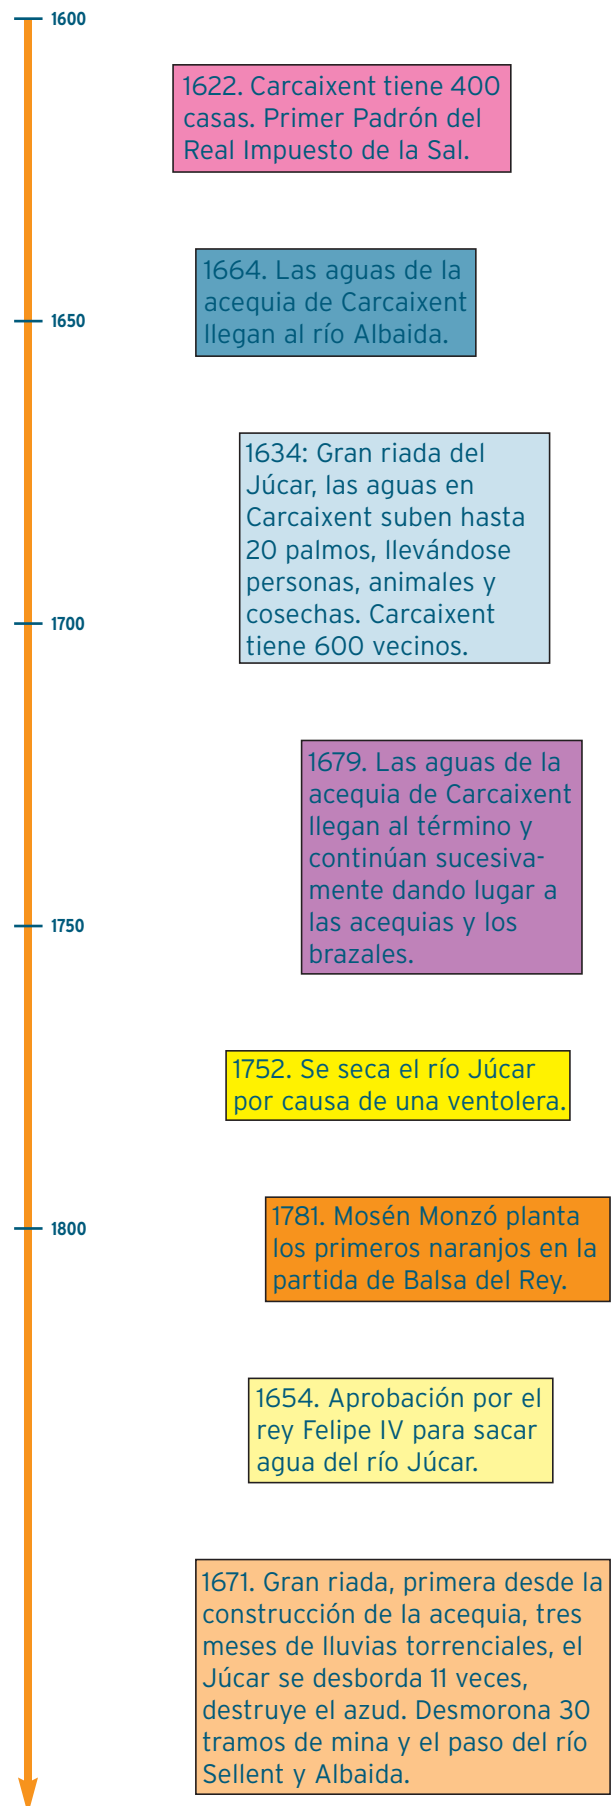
1600

1622. Carcaixent tiene 400 casas. Primer Padrón del Real Impuesto de la Sal.

1664. Las aguas de la acequia de Carcaixent llegan al río Albaida.

1650

1634: Gran riada del Júcar, las aguas en Carcaixent suben hasta 20 palmos, llevándose personas, animales y cosechas. Carcaixent tiene 600 vecinos.

1700

1679. Las aguas de la acequia de Carcaixent llegan al término y continúan sucesivamente dando lugar a las acequias y los brazales.

1750

1752. Se seca el río Júcar por causa de una ventolera.

1800

1781. Mosén Monzó planta los primeros naranjos en la partida de Balsa del Rey.

1654. Aprobación por el rey Felipe IV para sacar agua del río Júcar.

1671. Gran riada, primera desde la construcción de la acequia, tres meses de lluvias torrenciales, el Júcar se desborda 11 veces, destruye el azud. Desmorona 30 tramos de mina y el paso del río Sellent y Albaida.